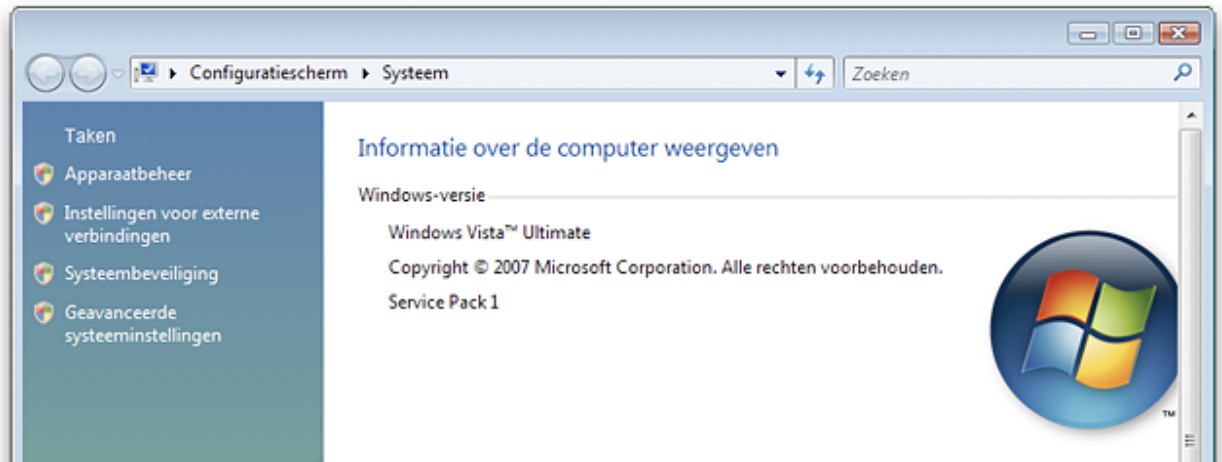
Configuratiescherm ▸ Systeem

Zoeken

Taken

Apparaatbeheer

Instellingen voor externe verbindingen

Systeembeveiliging

Geavanceerde systeeminstellingen

Informatie over de computer weergeven

Windows-versie

Windows Vista™ Ultimate

Copyright © 2007 Microsoft Corporation. Alle rechten voorbehouden.

Service Pack 1

™